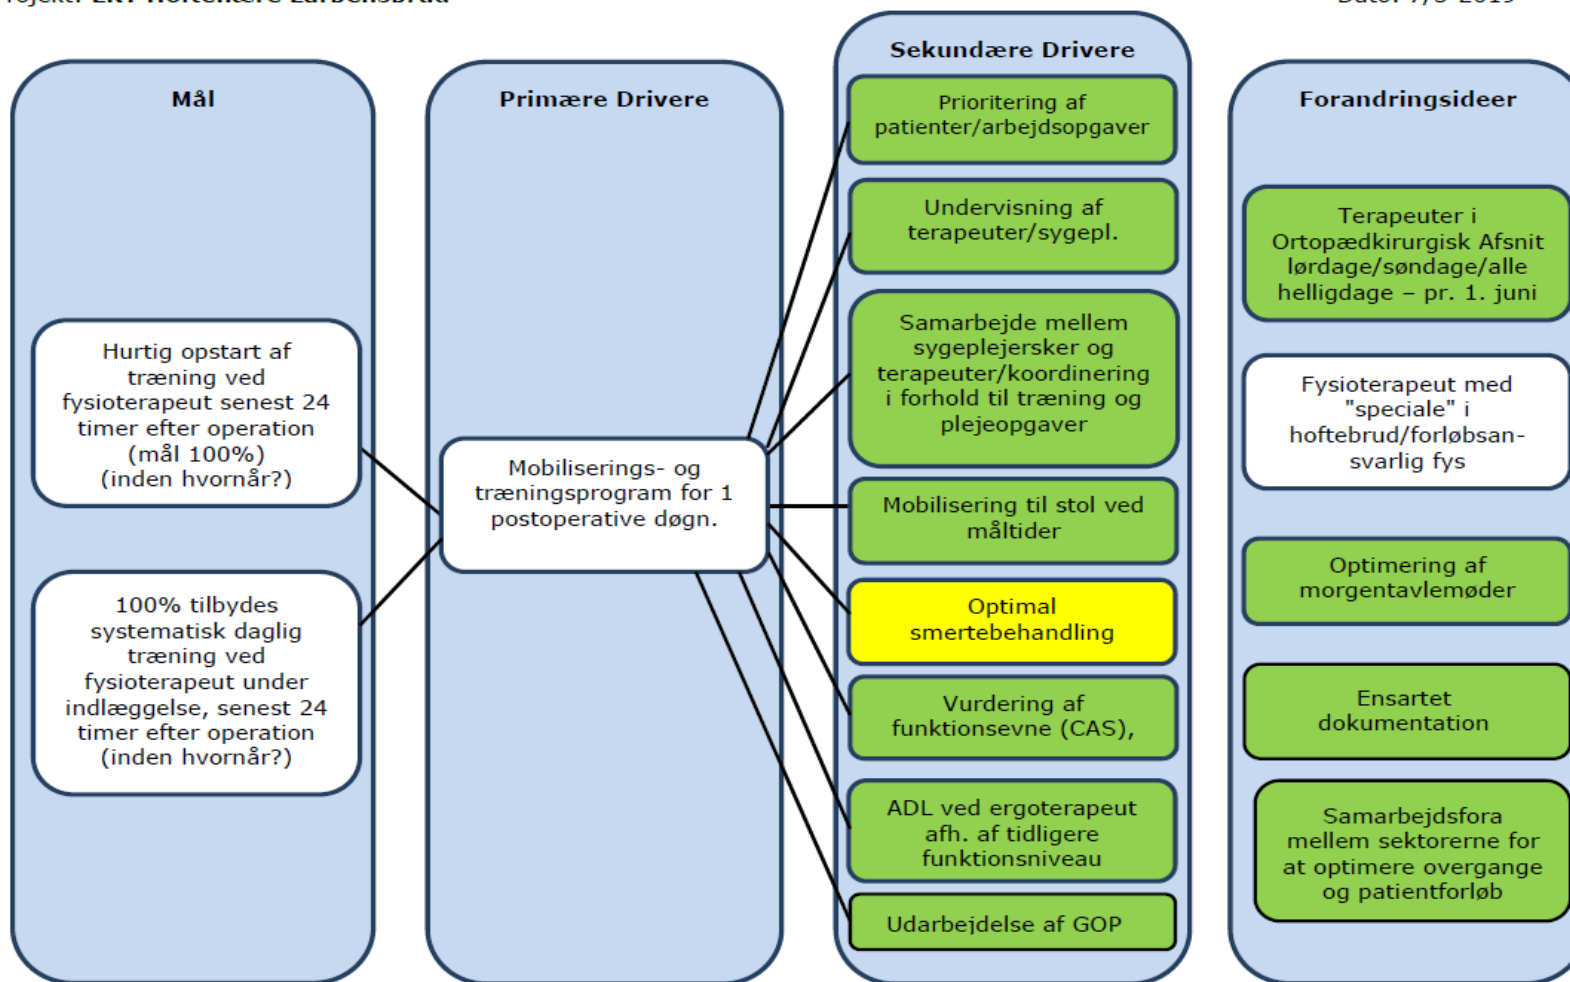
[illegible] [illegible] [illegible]

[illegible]

Mål

Hurtig opstart af træning ved fysioterapeut senest 24 timer efter operation (mål 100%) (inden hvornår?)

100% tilbydes systematisk daglig træning ved fysioterapeut under indlæggelse, senest 24 timer efter operation (inden hvornår?)

Primære Drivere

Mobiliserings- og træningsprogram for 1 postoperative døgn.

Sekundære Drivere

Prioritering af patienter/arbejdsopgaver

Undervisning af terapeuter/sygepl.

Samarbejde mellem sygeplejersker og terapeuter/koordinering i forhold til træning og plejeopgaver

Mobilisering til stol ved måltider

Optimal smertebehandling

Vurdering af funktionsevne (CAS),

ADL ved ergoterapeut afh. af tidligere funktionsniveau

Udarbejdelse af GOP

Forandringsideer

Terapeuter i Ortopædkirurgisk Afsnit lørdage/søndage/alle helligdage – pr. 1. juni

Fysioterapeut med "speciale" i hoftebrud/forløbsansvarlig fys

Optimering af morgentavlemøder

Ensartet dokumentation

Samarbejdsfora mellem sektorerne for at optimere overgange og patientforløb